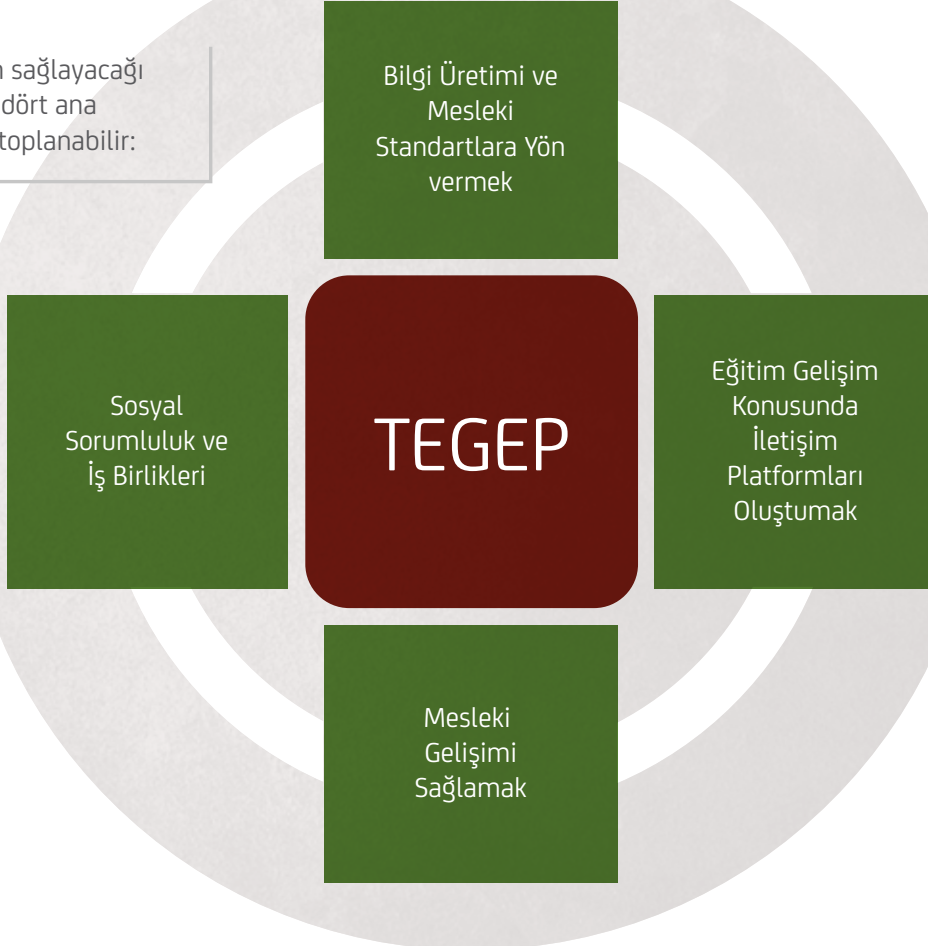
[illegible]n sağlayacağı
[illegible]dört ana
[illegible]toplanabilir:

Bilgi Üretimi ve Mesleki Standartlara Yön vermek

Sosyal Sorumluluk ve İş Birlikleri

TEGEP

Eğitim Gelişim Konusunda İletişim Platformları Oluştumak

Mesleki Gelişimi Sağlamak